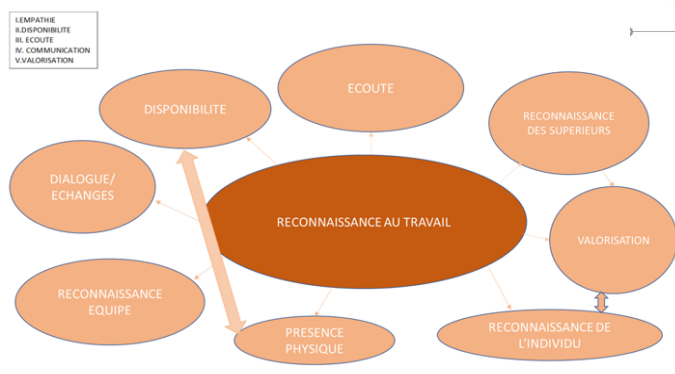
I.EMPATHIE
II.DISPONIBILITE
III. ECOUTE
IV. COMMUNICATION
V.VALORISATION

DISPONIBILITE

ECOUTE

RECONNAISSANCE DES SUPERIEURS

DIALOGUE/ ECHANGES

RECONNAISSANCE AU TRAVAIL

VALORISATION

RECONNAISSANCE EQUIPE

PRESENCE PHYSIQUE

RECONNAISSANCE DE L'INDIVIDU